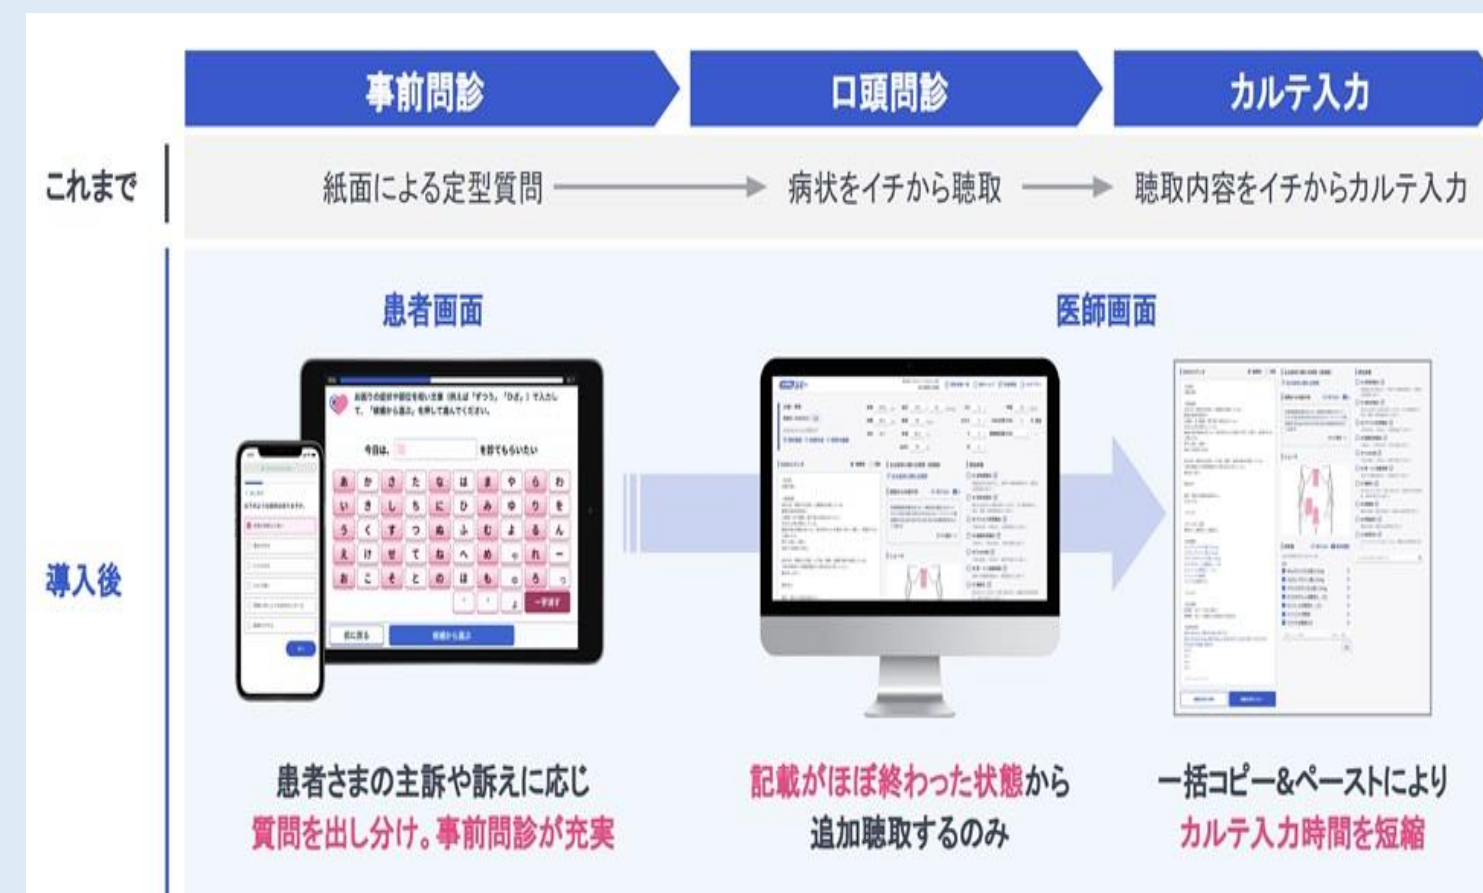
事前問診

口頭問診

カルテ入力

これまで

紙面による定型質問 → 病状をイチから聴取 → 聴取内容をイチからカルテ入力

導入後

患者画面

医師画面

今日は、 を診てもらいたい

あ か さ た な は ま や ら わ
い き し ち に ひ み ゆ り を
う く す つ ぬ ふ む よ る ん
え け せ て ね へ め れ ー
お こ そ と の ほ も ろ

一字消す

前に戻る

患者さまの主訴や訴えに応じ質問を出し分け。事前問診が充実

記載がほぼ終わった状態から追加聴取するのみ

一括コピー&ペーストによりカルテ入力時間を短縮